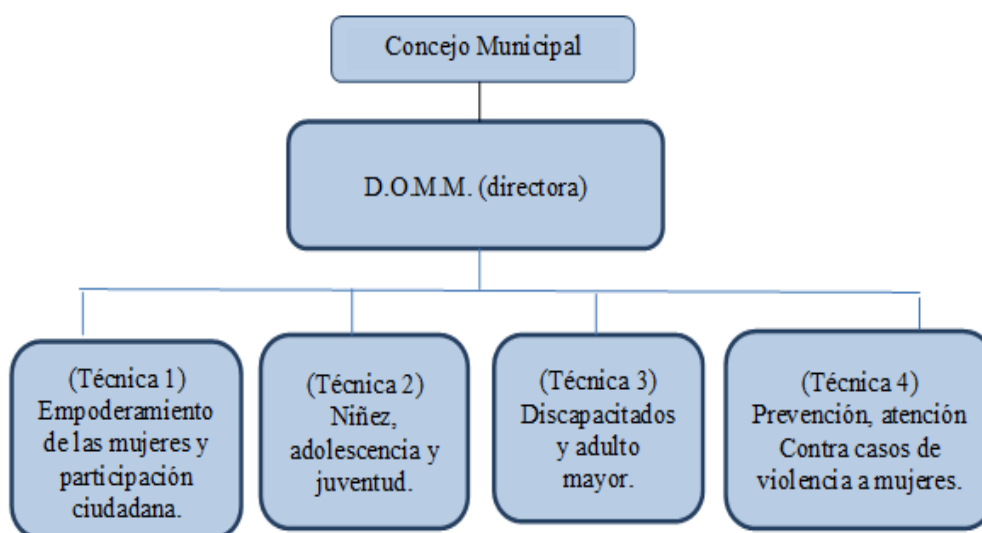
Concejo Municipal

D.O.M.M. (directora)

(Técnica 1)
Empoderamiento de las mujeres y participación ciudadana.

(Técnica 2)
Niñez, adolescencia y juventud.

(Técnica 3)
Discapacitados y adulto mayor.

(Técnica 4)
Prevención, atención Contra casos de violencia a mujeres.